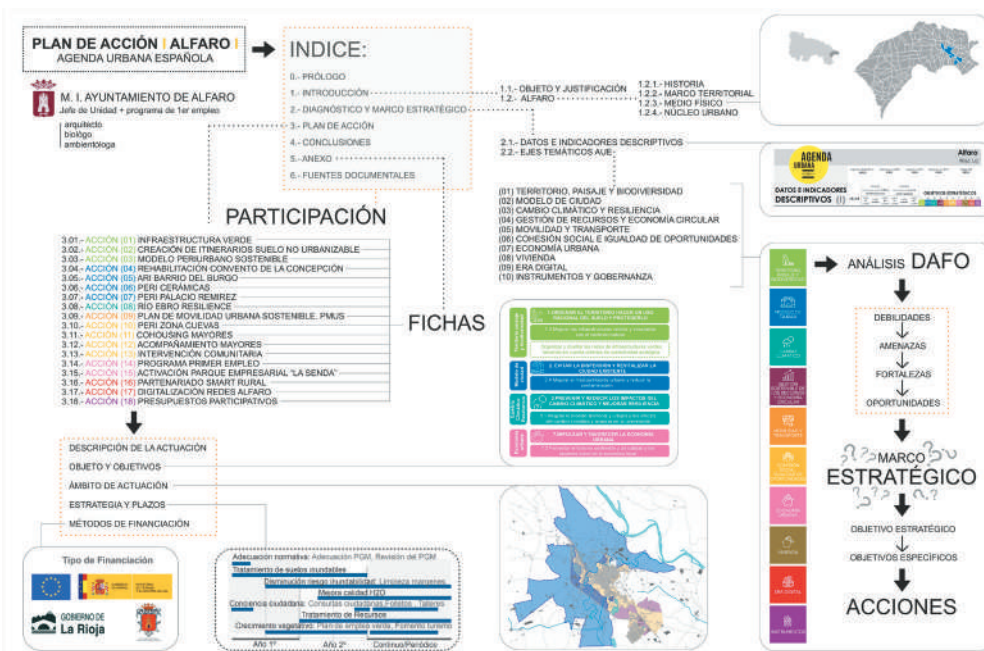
PLAN DE ACCIÓN | ALFARO |
AGENDA URBANA ESPAÑOLA

M. I. AYUNTAMIENTO DE ALFARO
Jefe de Unidad + programa de 1er empleo
arquitecto
biólogo
ambientóloga

INDICE:
0.- PRÓLOGO
1.- INTRODUCCIÓN
2.- DIAGNÓSTICO Y MARCO ESTRATÉGICO
3.- PLAN DE ACCIÓN
4.- CONCLUSIONES
5.- ANEXO
6.- FUENTES DOCUMENTALES

1.1.- OBJETO Y JUSTIFICACIÓN
1.2.- ALFARO
1.2.1.- HISTORIA
1.2.2.- MARCO TERRITORIAL
1.2.3.- MEDIO FÍSICO
1.2.4.- NÚCLEO URBANO

2.1.- DATOS E INDICADORES DESCRIPTIVOS
2.2.- EJES TEMÁTICOS AUE

AGENDA URBANA
Alfaro
DATOS E INDICADORES DESCRIPTIVOS (I)
OBJETIVOS ESTRATÉGICOS

(01) TERRITORIO, PAISAJE Y BIODIVERSIDAD
(02) MODELO DE CIUDAD
(03) CAMBIO CLIMÁTICO Y RESILIENCIA
(04) GESTIÓN DE RECURSOS Y ECONOMÍA CIRCULAR
(05) MOVILIDAD Y TRANSPORTE
(06) COHESIÓN SOCIAL E IGUALDAD DE OPORTUNIDADES
(07) ECONOMÍA URBANA
(08) VIVIENDA
(09) ERA DIGITAL
(10) INSTRUMENTOS Y GOBERNANZA

PARTICIPACIÓN

3.01.- ACCIÓN (01) INFRAESTRUCTURA VERDE
3.02.- ACCIÓN (02) CREACIÓN DE ITINERARIOS SUELO NO URBANIZABLE
3.03.- ACCIÓN (03) MODELO PERIURBANO SOSTENIBLE
3.04.- ACCIÓN (04) REHABILITACIÓN CONVENTO DE LA CONCEPCIÓN
3.05.- ACCIÓN (05) ARI BARRIO DEL BURGO
3.06.- ACCIÓN (06) PERI CERÁMICAS
3.07.- ACCIÓN (07) PERI PALACIO REMIREZ
3.08.- ACCIÓN (08) RÍO EBRO RESILIENCE
3.09.- ACCIÓN (09) PLAN DE MOVILIDAD URBANA SOSTENIBLE. PMUS
3.10.- ACCIÓN (10) PERI ZONA CUEVAS
3.11.- ACCIÓN (11) COHOUSING MAYORES
3.12.- ACCIÓN (12) ACOMPAÑAMIENTO MAYORES
3.13.- ACCIÓN (13) INTERVENCIÓN COMUNITARIA
3.14.- ACCIÓN (14) PROGRAMA PRIMER EMPLEO
3.15.- ACCIÓN (15) ACTIVACIÓN PARQUE EMPRESARIAL "LA SENDA"
3.16.- ACCIÓN (16) PARTENARIADO SMART RURAL
3.17.- ACCIÓN (17) DIGITALIZACIÓN REDES ALFARO
3.18.- ACCIÓN (18) PRESUPUESTOS PARTICIPATIVOS

FICHAS

DESCRIPCIÓN DE LA ACTUACIÓN
OBJETO Y OBJETIVOS
ÁMBITO DE ACTUACIÓN
ESTRATEGIA Y PLAZOS
MÉTODOS DE FINANCIACIÓN

Tipo de Financiación
GOBIERNO DE La Rioja

Adecuación normativa: Adecuación PGM. Revisión del PGM
Tratamiento de suelos inundables
Disminución riesgo inundabilidad: Limpieza márgenes
Mejora calidad H2O
Conciencia ciudadana: Consultas ciudadanas. Folletos. Talleres
Tratamiento de Recursos
Crecimiento vegetativo: Plan de empleo verde. Fomento turismo
Año 1º
Año 2º
Continuo/Periódico

ANÁLISIS DAFO
DEBILIDADES
AMENAZAS
FORTALEZAS
OPORTUNIDADES
MARCO
ESTRATÉGICO
OBJETIVO ESTRATÉGICO
OBJETIVOS ESPECÍFICOS
ACCIONES